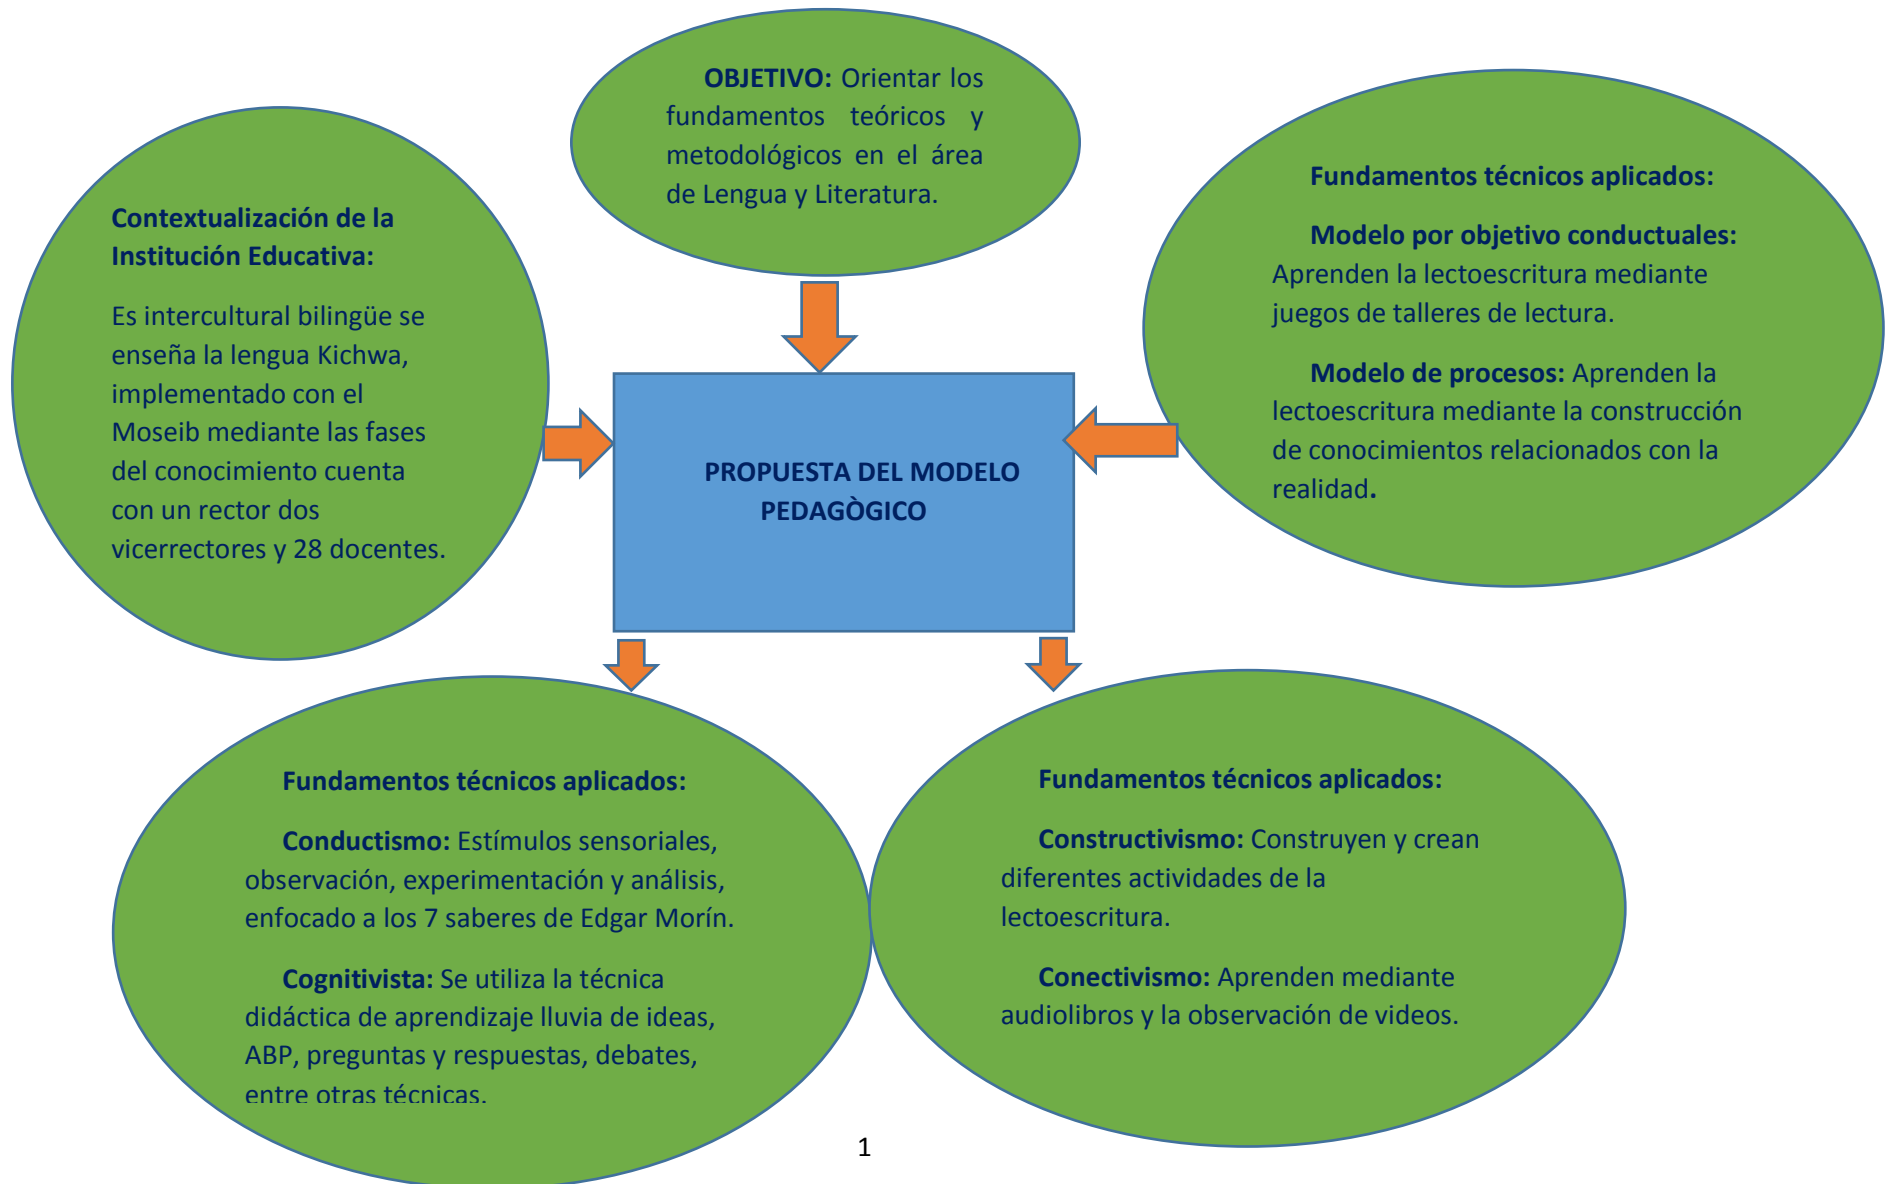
OBJETIVO: Orientar los fundamentos teóricos y metodológicos en el área de Lengua y Literatura.

Contextualización de la Institución Educativa:

Es intercultural bilingüe se enseña la lengua Kichwa, implementado con el Moseib mediante las fases del conocimiento cuenta con un rector dos vicerrectores y 28 docentes.

PROPUESTA DEL MODELO PEDAGÒGICO

Fundamentos técnicos aplicados:

Modelo por objetivo conductuales: Aprenden la lectoescritura mediante juegos de talleres de lectura.

Modelo de procesos: Aprenden la lectoescritura mediante la construcción de conocimientos relacionados con la realidad.

Fundamentos técnicos aplicados:

Conductismo: Estímulos sensoriales, observación, experimentación y análisis, enfocado a los 7 saberes de Edgar Morín.

Cognitivista: Se utiliza la técnica didáctica de aprendizaje lluvia de ideas, ABP, preguntas y respuestas, debates, entre otras técnicas.

Fundamentos técnicos aplicados:

Constructivismo: Construyen y crean diferentes actividades de la lectoescritura.

Conectivismo: Aprenden mediante audiolibros y la observación de videos.

1